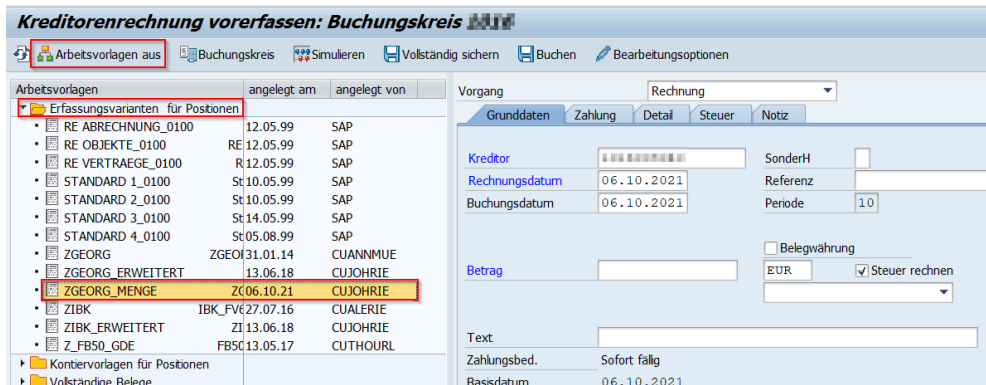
Kreditorenrechnung vorerfassen: Buchungskreis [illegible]

Arbeitsvorlagen aus | Buchungskreis | Simulieren | Vollständig sichern | Buchen | Bearbeitungsoptionen

| Arbeitsvorlagen | | angelegt am | angelegt von |
|---|---|---|---|
| Erfassungsvarianten für Positionen | | | |
| RE ABRECHNUNG_0100 | | 12.05.99 | SAP |
| RE OBJEKTE_0100 | RE | 12.05.99 | SAP |
| RE VERTRAEGE_0100 | R | 12.05.99 | SAP |
| STANDARD 1_0100 | St | 10.05.99 | SAP |
| STANDARD 2_0100 | St | 10.05.99 | SAP |
| STANDARD 3_0100 | St | 14.05.99 | SAP |
| STANDARD 4_0100 | St | 05.08.99 | SAP |
| ZGEORG | ZGEO | 31.01.14 | CUANNMUE |
| ZGEORG_ERWEITERT | | 13.06.18 | CUJOHRIE |
| ZGEORG_MENGE | ZC | 06.10.21 | CUJOHRIE |
| ZIBK | IBK_FV6 | 27.07.16 | CUALERIE |
| ZIBK_ERWEITERT | ZI | 13.06.18 | CUJOHRIE |
| Z_FB50_GDE | FB50 | 13.05.17 | CUTHOURL |
| Kontiervorlagen für Positionen | | | |
| Vollständige Belege | | | |

Vorgang: Rechnung

Grunddaten | Zahlung | Detail | Steuer | Notiz

Kreditor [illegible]
SonderH
Rechnungsdatum 06.10.2021
Referenz
Buchungsdatum 06.10.2021
Periode 10
Belegwährung
Betrag
EUR
Steuer rechnen
Text
Zahlungsbed. Sofort fällig
Basisdatum 06.10.2021